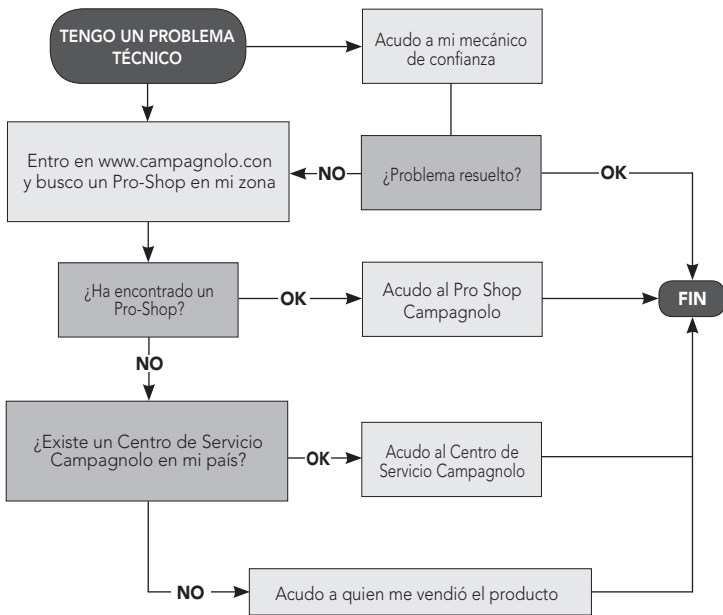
TENGO UN PROBLEMA TÉCNICO

Acudo a mi mecánico de confianza

Entro en www.campagnolo.con y busco un Pro-Shop en mi zona

NO

¿Problema resuelto?

OK

¿Ha encontrado un Pro-Shop?

OK

Acudo al Pro Shop Campagnolo

FIN

NO

¿Existe un Centro de Servicio Campagnolo en mi país?

OK

Acudo al Centro de Servicio Campagnolo

NO

Acudo a quien me vendió el producto